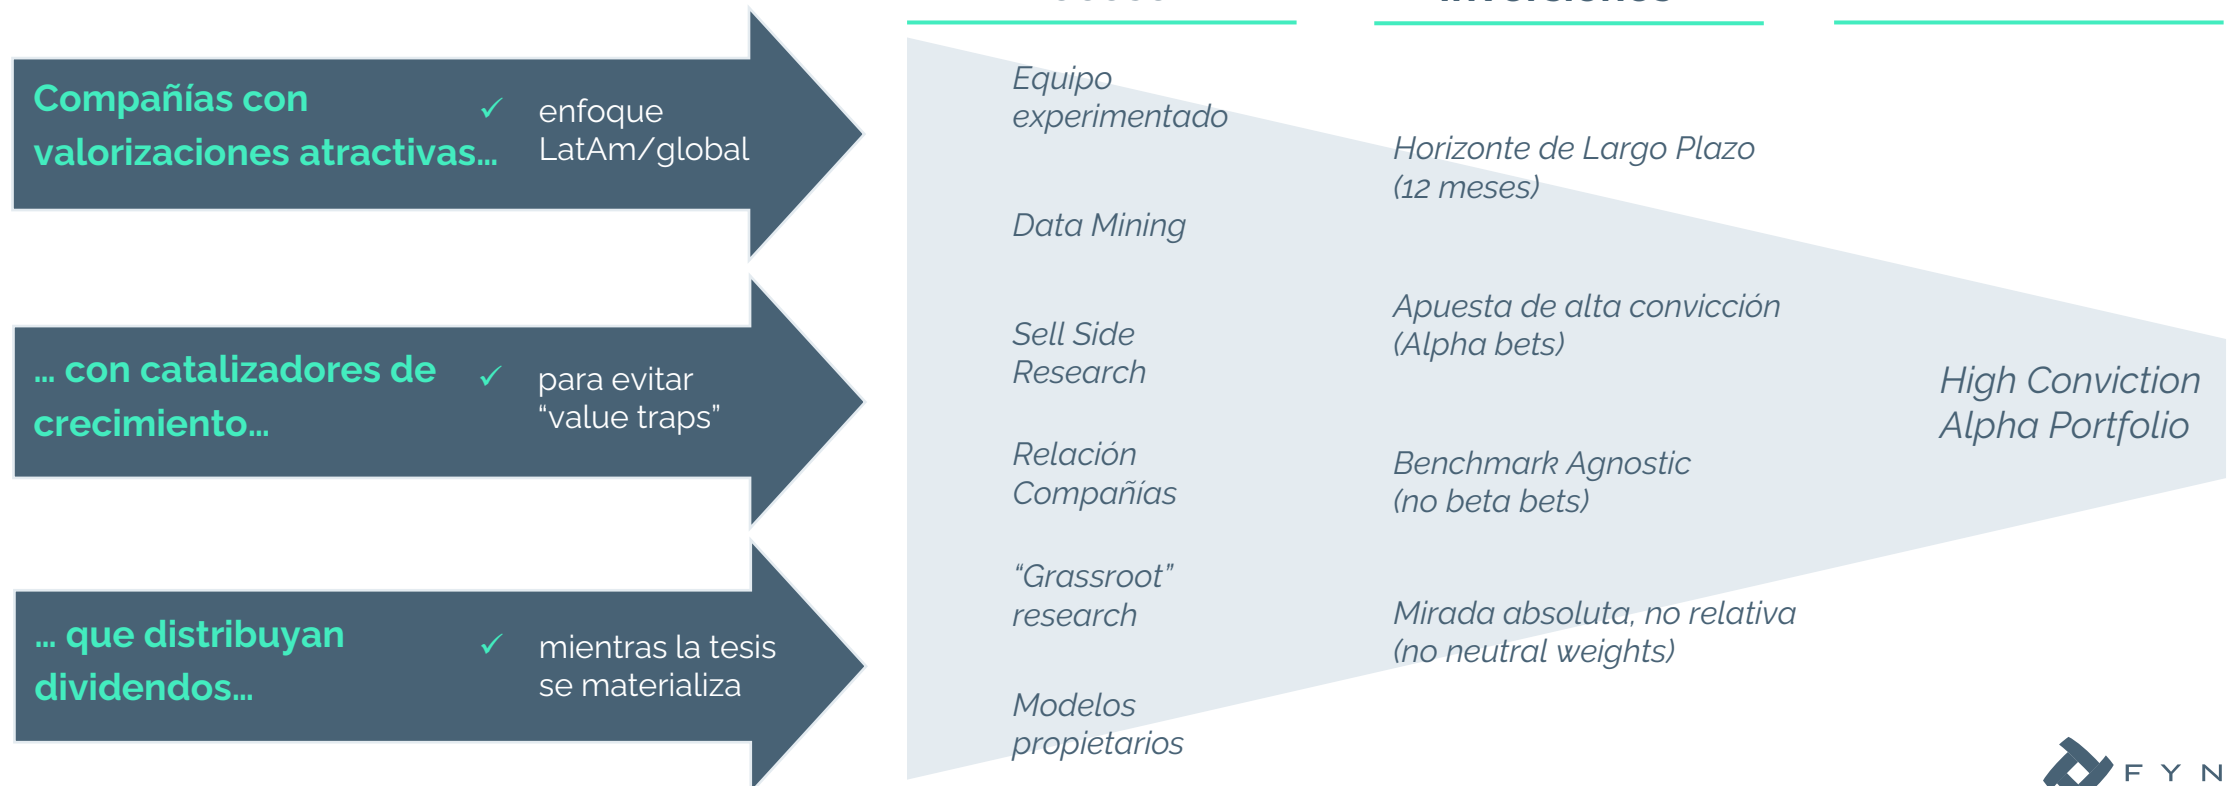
Compañías con valorizaciones atractivas…

✓ enfoque LatAm/global

… con catalizadores de crecimiento…

✓ para evitar “value traps”

… que distribuyan dividendos…

✓ mientras la tesis se materializa

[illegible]

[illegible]

Equipo experimentado

Data Mining

Sell Side Research

Relación Compañías

“Grassroot” research

Modelos propietarios

Horizonte de Largo Plazo (12 meses)

Apuesta de alta convicción (Alpha bets)

Benchmark Agnostic (no beta bets)

Mirada absoluta, no relativa (no neutral weights)

High Conviction Alpha Portfolio

FYN